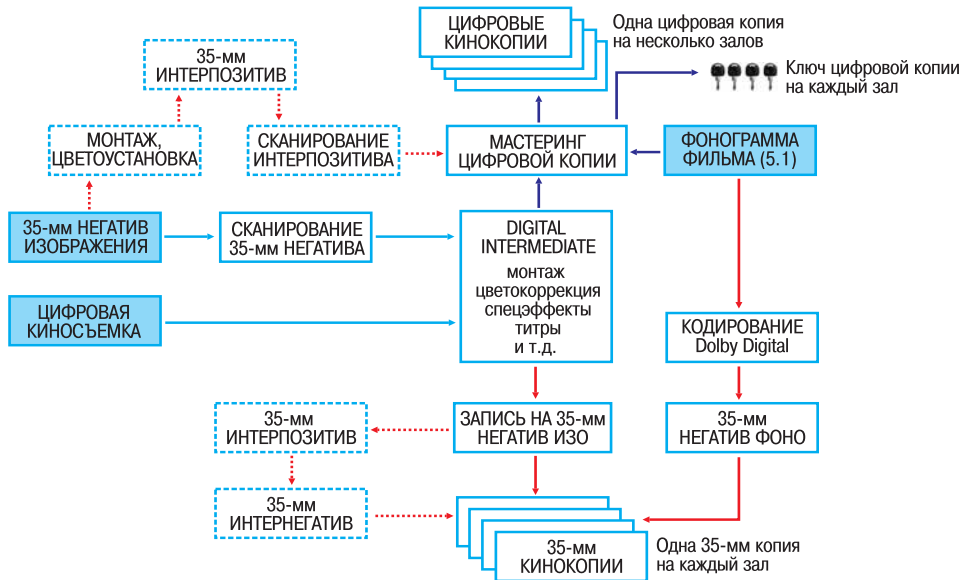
ЦИФРОВЫЕ КИНОКОПИИ

Одна цифровая копия на несколько залов

35-мм ИНТЕРПОЗИТИВ

Ключ цифровой копии на каждый зал

МОНТАЖ, ЦВЕТОУСТАНОВКА

СКАНИРОВАНИЕ ИНТЕРПОЗИТИВА

МАСТЕРИНГ ЦИФРОВОЙ КОПИИ

ФОНОГРАММА ФИЛЬМА (5.1)

35-мм НЕГАТИВ ИЗОБРАЖЕНИЯ

СКАНИРОВАНИЕ 35-мм НЕГАТИВА

DIGITAL INTERMEDIATE
монтаж
цветокоррекция
спецэффекты
титры
и т.д.

ЦИФРОВАЯ КИНОСЪЕМКА

КОДИРОВАНИЕ Dolby Digital

35-мм ИНТЕРПОЗИТИВ

ЗАПИСЬ НА 35-мм НЕГАТИВ ИЗО

35-мм НЕГАТИВ ФОНО

35-мм ИНТЕРНЕГАТИВ

35-мм КИНОКОПИИ

Одна 35-мм копия на каждый зал